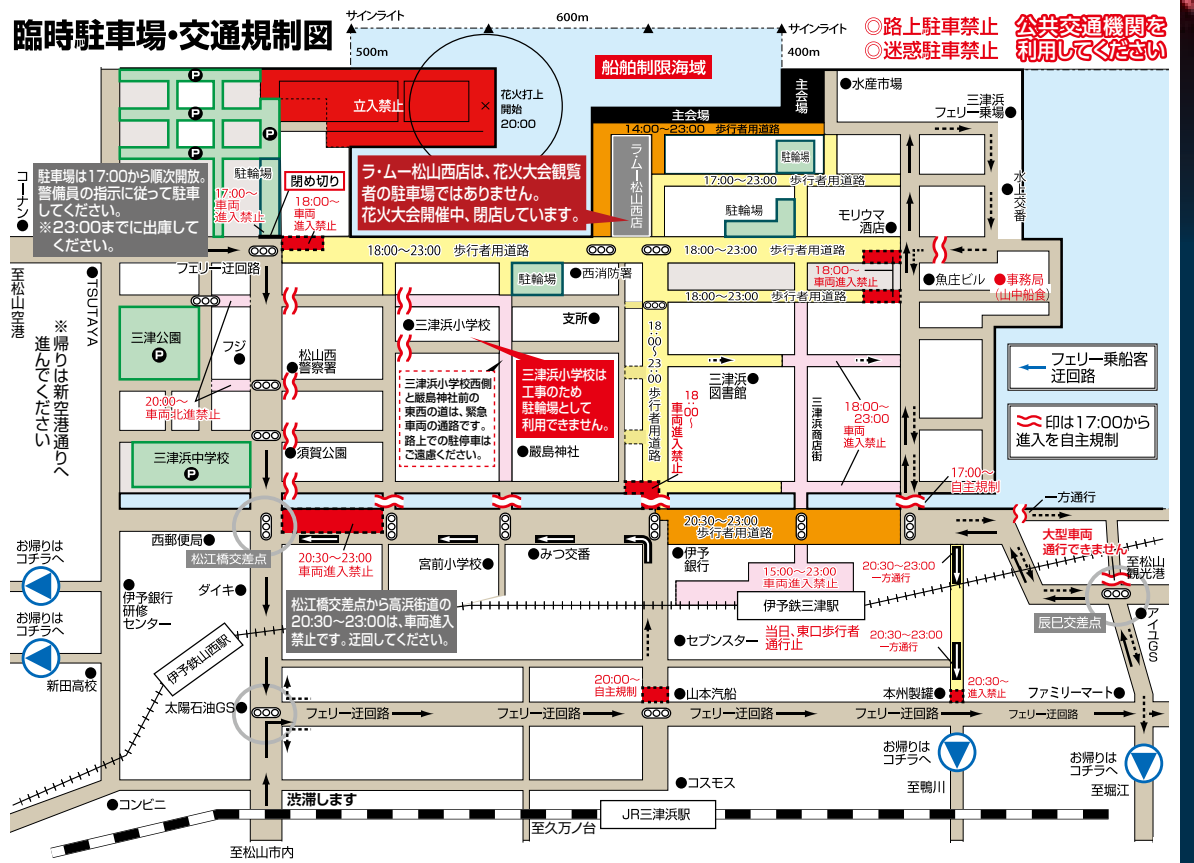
臨時駐車場・交通規制図

サインライト
600m
サインライト
500m
400m

◎路上駐車禁止
◎迷惑駐車禁止

公共交通機関を利用してください

船舶制限海域

立入禁止

花火打上開始 20:00

主会場
主会場
14:00~23:00 歩行者用道路

ラ・ムー松山西店は、花火大会観覧者の駐車場ではありません。花火大会開催中、閉店しています。

ラ・ムー松山西店

駐輪場
17:00~23:00 歩行者用道路
駐輪場
モリウマ酒店

●水産市場
三津浜フェリー乗場
水上交番

駐車場は17:00から順次開放。警備員の指示に従って駐車してください。
※23:00までに出庫してください。

閉め切り
18:00~ 車両進入禁止
17:00~ 車両進入禁止
駐輪場

コーナン
至松山空港
TSUTAYA
※帰りは新空港通りへ進んでください

18:00~23:00 歩行者用道路
18:00~23:00 歩行者用道路
駐輪場
●西消防署
フェリー迂回路
18:00~ 車両進入禁止
18:00~23:00 歩行者用道路
●魚庄ビル
●事務局(山中船食)

三津公園
フジ
●三津浜小学校
支所●
松山西警察署
18:00~23:00 歩行者用道路
三津浜小学校は工事のため駐輪場として利用できません。
三津浜●図書館
18:00~ 車両進入禁止
三津浜商店街
18:00~23:00 車両進入禁止

フェリー乗船客迂回路
印は17:00から進入を自主規制

20:00~ 車両北進禁止

三津浜小学校西側と厳島神社前の東西の道は、緊急車両の通路です。路上での駐停車はご遠慮ください。

●須賀公園
●厳島神社
三津浜中学校

17:00~ 自主規制
一方通行

西郵便局
松江橋交差点
20:30~23:00 車両進入禁止
宮前小学校
●みつ交番
20:30~23:00 歩行者用道路
●伊予銀行
15:00~23:00 車両進入禁止
20:30~23:00 一方通行
大型車両通行できません
至松山観光港

お帰りはコチラへ
お帰りはコチラへ
伊予銀行研修センター
ダイキ
伊予鉄西衣山駅
松江橋交差点から高浜街道の20:30~23:00は、車両進入禁止です。迂回してください。
伊予鉄三津駅
●セブンスター
当日、東口歩行者通行止
20:30~23:00 一方通行
辰巳交差点
●アイGS

新田高校
太陽石油GS
20:00~ 自主規制
●山本汽船
本州製罐
20:30~ 車両進入禁止
ファミリーマート
フェリー迂回路
フェリー迂回路
フェリー迂回路
フェリー迂回路
フェリー迂回路

お帰りはコチラへ
至鴨川
お帰りはコチラへ
至堀江
●コスモス
●コンビニ
渋滞します
JR三津浜駅
至久万ノ台
至松山市内